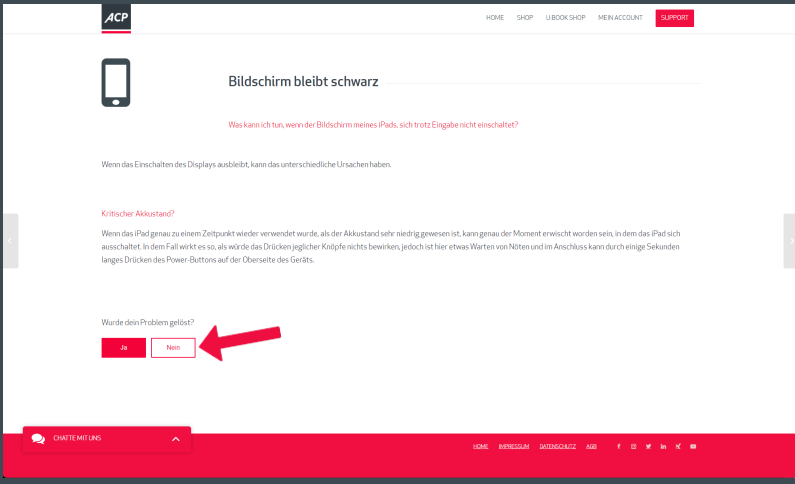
ACP

HOME SHOP U.BOOK SHOP MEIN ACCOUNT SUPPORT

Bildschirm bleibt schwarz

Was kann ich tun, wenn der Bildschirm meines iPads, sich trotz Eingabe nicht einschaltet?

Wenn das Einschalten des Displays ausbleibt, kann das unterschiedliche Ursachen haben.

Kritischer Akkustand?

Wenn das iPad genau zu einem Zeitpunkt wieder verwendet wurde, als der Akkustand sehr niedrig gewesen ist, kann genau der Moment erwischt worden sein, in dem das iPad sich ausschaltet. In dem Fall wirkt es so, als würde das Drücken jeglicher Knöpfe nichts bewirken, jedoch ist hier etwas Warten von Nöten und im Anschluss kann durch einige Sekunden langes Drücken des Power-Buttons auf der Oberseite des Geräts.

Wurde dein Problem gelöst?

Ja Nein

CHATTE MIT UNS

HOME IMPRESSUM DATENSCHUTZ AGB